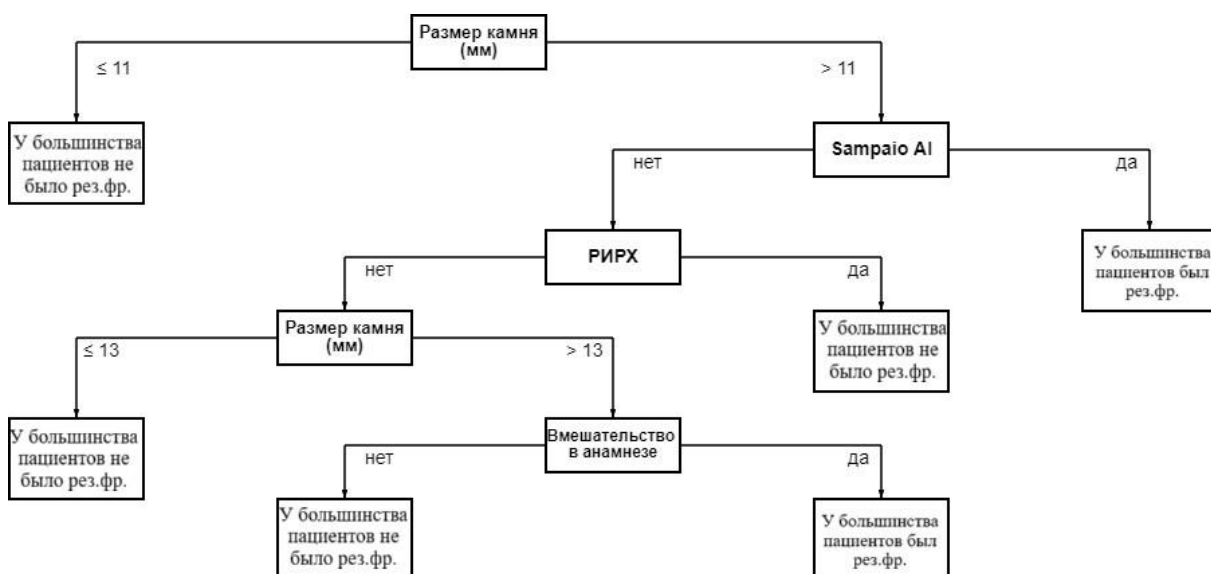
Размер камня (мм)

≤ 11

> 11

У большинства пациентов не было рез.фр.

Sampaio AI

нет

да

РИРХ

У большинства пациентов был рез.фр.

нет

да

Размер камня (мм)

У большинства пациентов не было рез.фр.

≤ 13

> 13

У большинства пациентов не было рез.фр.

Вмешательство в анамнезе

нет

да

У большинства пациентов не было рез.фр.

У большинства пациентов был рез.фр.